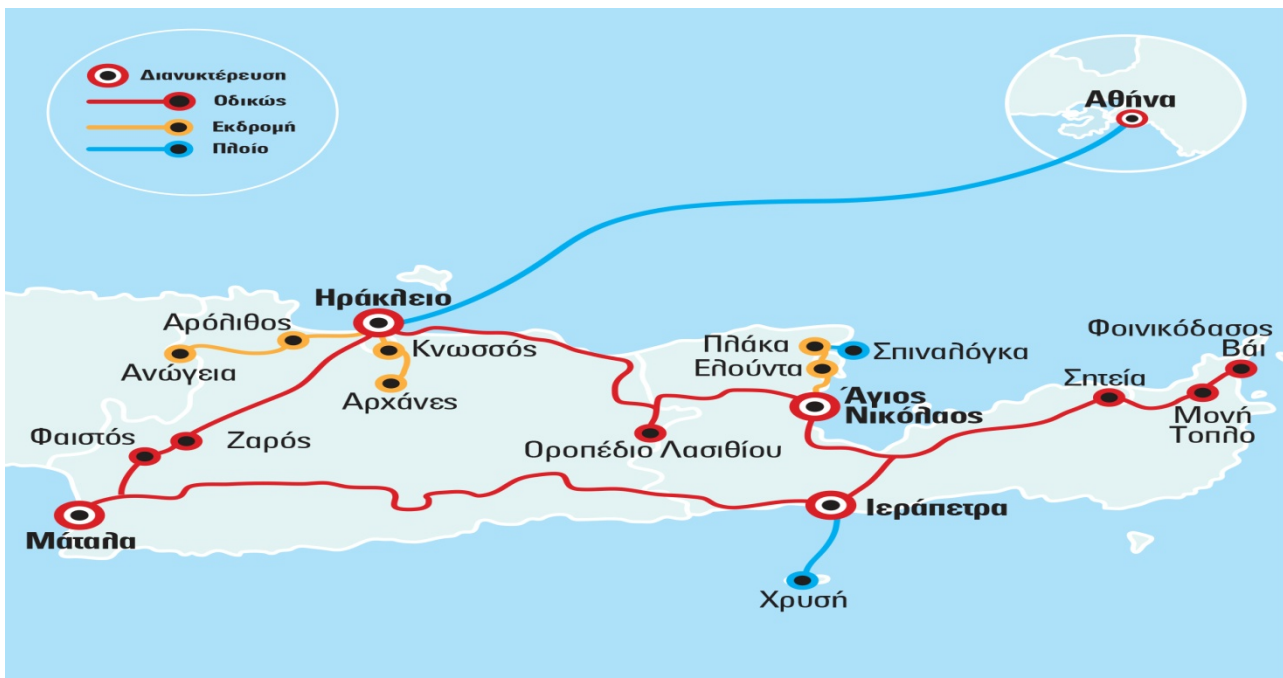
Διανυκτέρευση
Οδικώς
Εκδρομή
Πλοίο

Αθήνα

Ηράκλειο
Αρόλιθος
Ανώγεια
Κνωσσός
Αρχάνες
Φαιστός
Ζαρός
Μάταλα
Πλάκα
Σπιναλόγκα
Ελούντα
Άγιος Νικόλαος
Οροπέδιο Λασιθίου
Φοινικόδασος Βάι
Σητεία
Μονή Τοπλο
Ιεράπετρα
Χρυσή